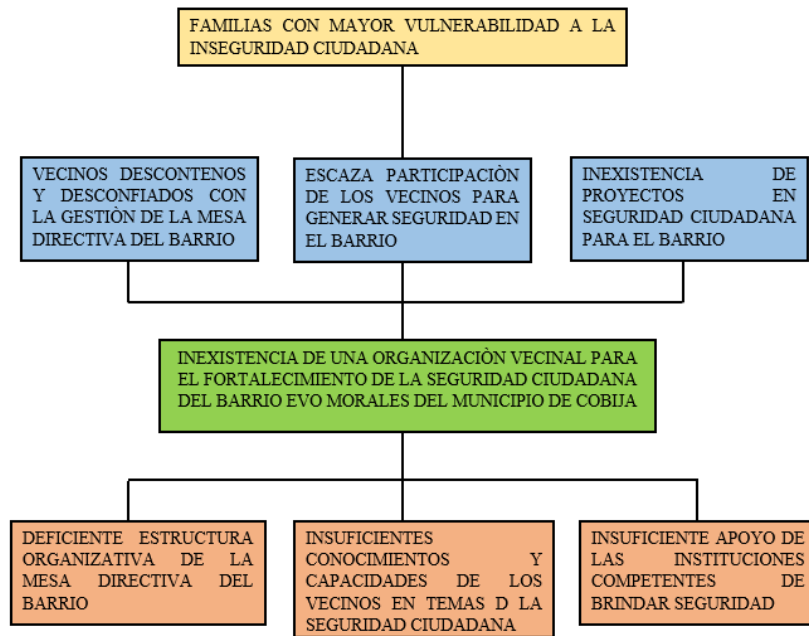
FAMILIAS CON MAYOR VULNERABILIDAD A LA INSEGURIDAD CIUDADANA

VECINOS DESCONTENOS Y DESCONFIADOS CON LA GESTIÒN DE LA MESA DIRECTIVA DEL BARRIO

ESCAZA PARTICIPACIÒN DE LOS VECINOS PARA GENERAR SEGURIDAD EN EL BARRIO

INEXISTENCIA DE PROYECTOS EN SEGURIDAD CIUDADANA PARA EL BARRIO

INEXISTENCIA DE UNA ORGANIZACIÒN VECINAL PARA EL FORTALECIMIENTO DE LA SEGURIDAD CIUDADANA DEL BARRIO EVO MORALES DEL MUNICIPIO DE COBIJA

DEFICIENTE ESTRUCTURA ORGANIZATIVA DE LA MESA DIRECTIVA DEL BARRIO

INSUFICIENTES CONOCIMIENTOS Y CAPACIDADES DE LOS VECINOS EN TEMAS D LA SEGURIDAD CIUDADANA

INSUFICIENTE APOYO DE LAS INSTITUCIONES COMPETENTES DE BRINDAR SEGURIDAD